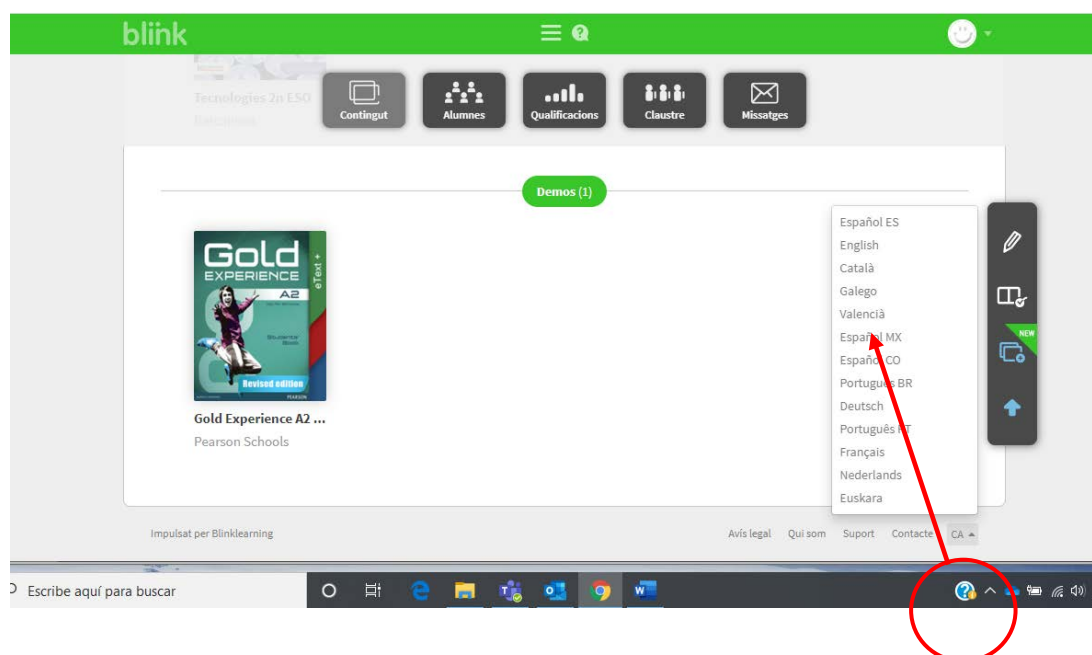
blink

Tecnologies 2n ESO

Contingut
Alumnes
Qualificacions
Claustre
Missatges

Demos (1)

Gold EXPERIENCE A2 eText + Revised edition PEARSON

Gold Experience A2 ...
Pearson Schools

Español ES
English
Català
Galego
Valencià
Español MX
Español CO
Português BR
Deutsch
Português PT
Français
Nederlands
Euskara

NEW

Impulsat per Blinklearning

Avís legal Qui som Suport Contacte CA

Escribe aquí para buscar